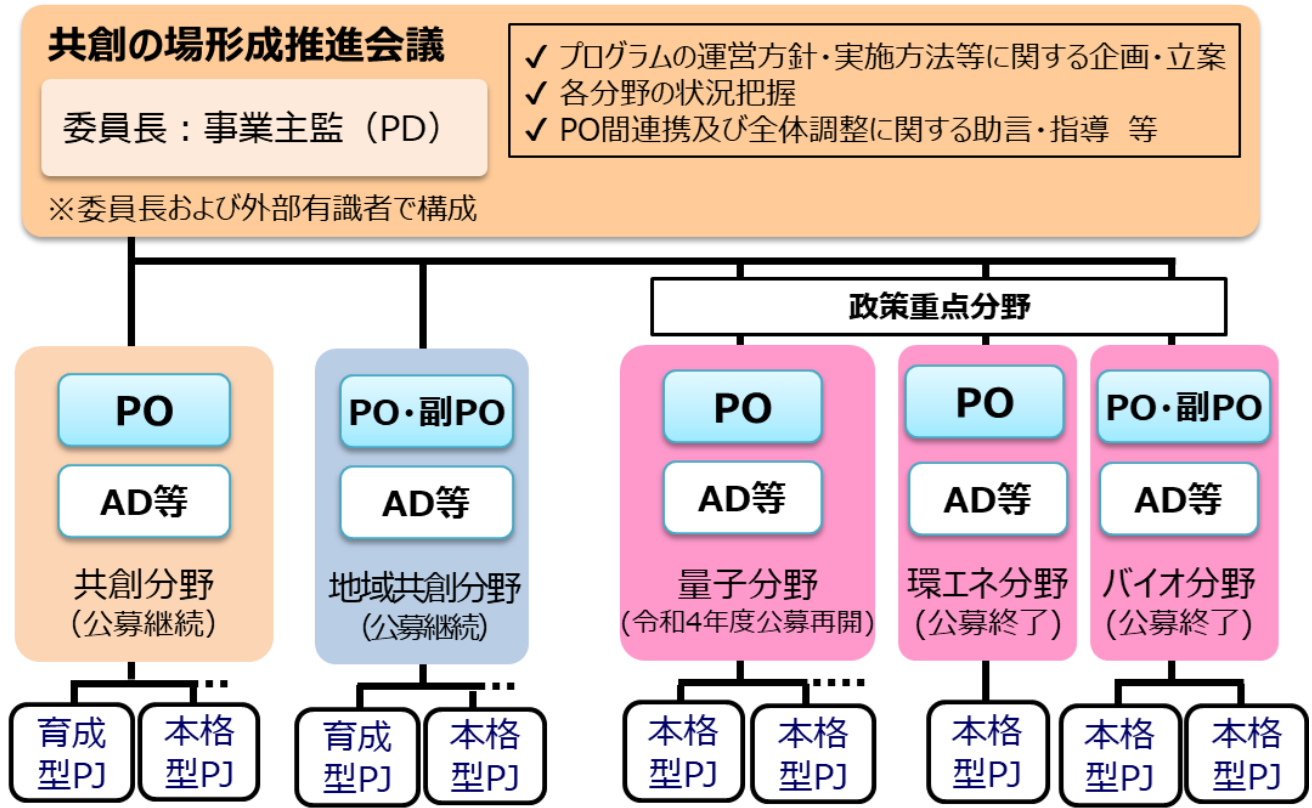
共創の場形成推進会議

委員長：事業主監（PD）

※委員長および外部有識者で構成

✓ プログラムの運営方針・実施方法等に関する企画・立案
✓ 各分野の状況把握
✓ PO間連携及び全体調整に関する助言・指導　等

政策重点分野

PO
AD等
共創分野
（公募継続）

PO・副PO
AD等
地域共創分野
（公募継続）

PO
AD等
量子分野
（令和4年度公募再開）

PO
AD等
環エネ分野
（公募終了）

PO・副PO
AD等
バイオ分野
（公募終了）

育成型PJ
本格型PJ
育成型PJ
本格型PJ
本格型PJ
本格型PJ
本格型PJ
本格型PJ
本格型PJ